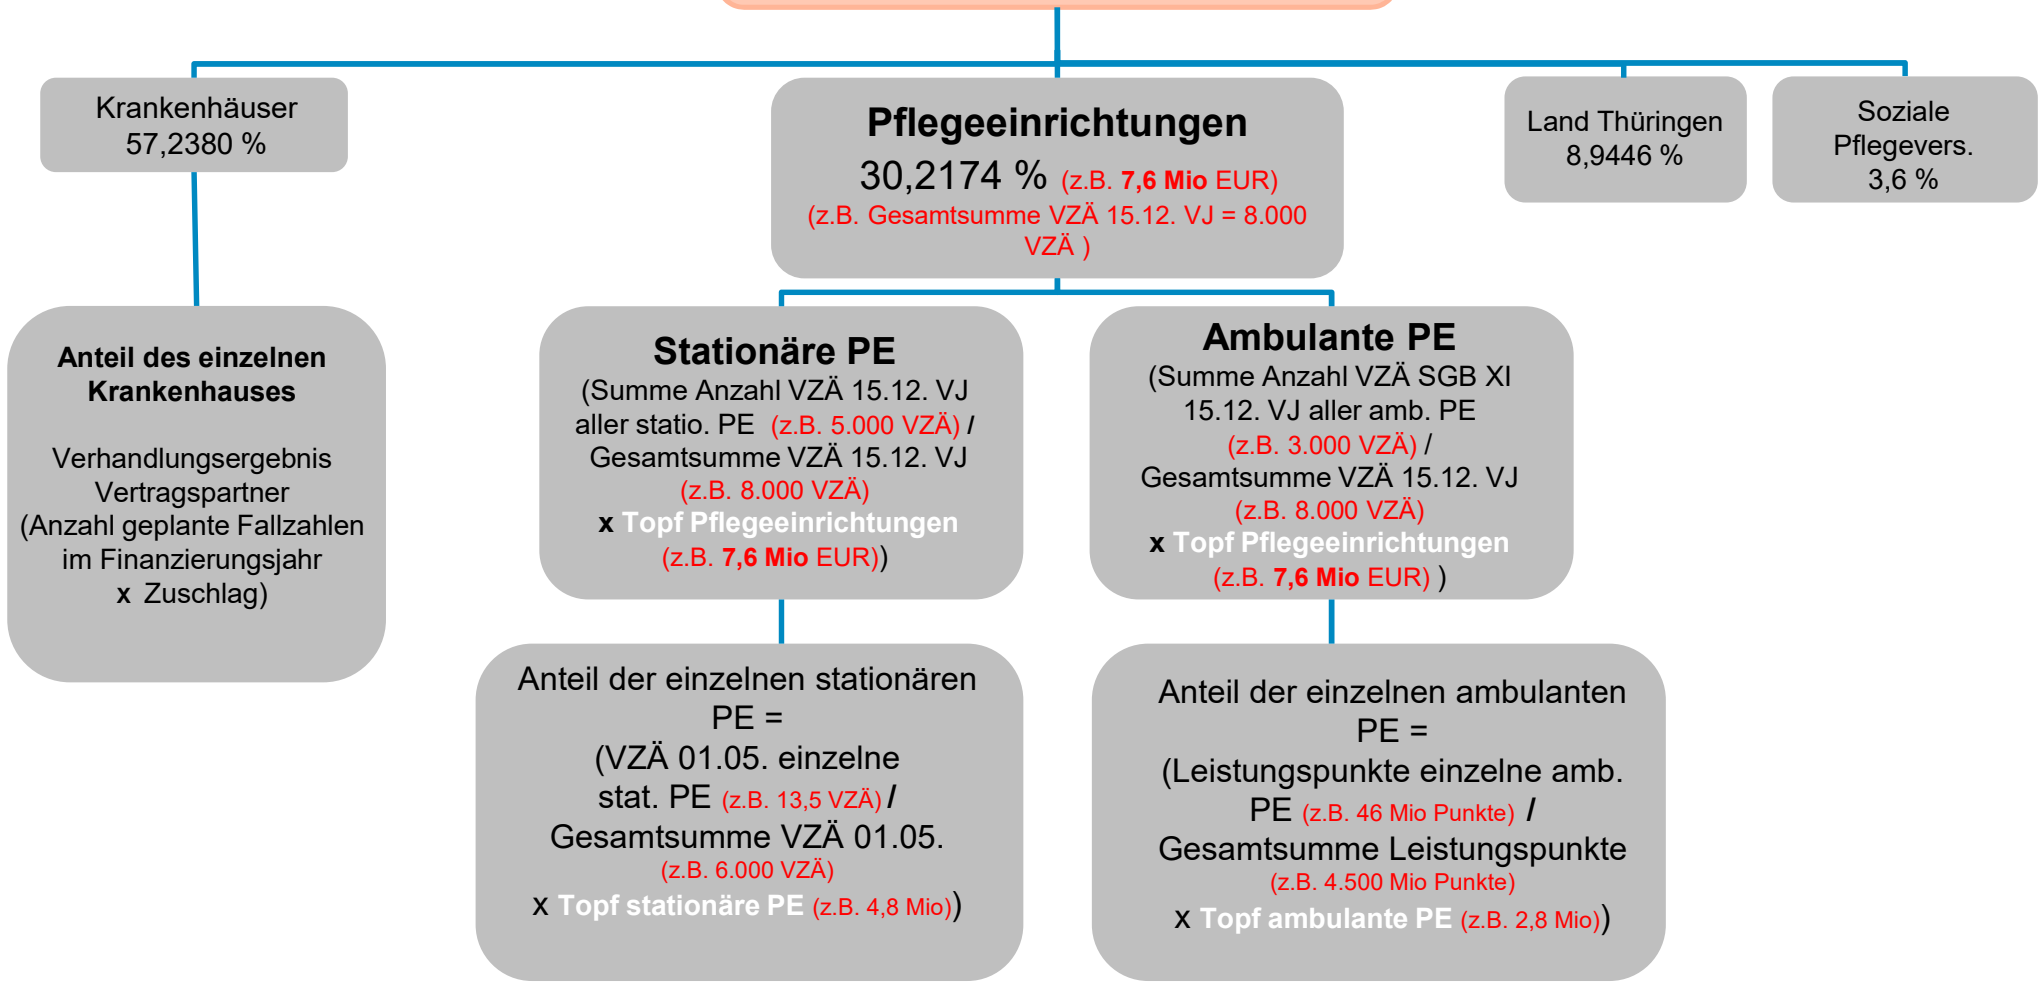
Krankenhäuser
57,2380 %

Pflegeeinrichtungen
30,2174 % (z.B. 7,6 Mio EUR)
(z.B. Gesamtsumme VZÄ 15.12. VJ = 8.000 VZÄ )

Land Thüringen
8,9446 %

Soziale Pflegevers.
3,6 %

Anteil des einzelnen Krankenhauses

Verhandlungsergebnis Vertragspartner (Anzahl geplante Fallzahlen im Finanzierungsjahr x Zuschlag)

Stationäre PE
(Summe Anzahl VZÄ 15.12. VJ aller statio. PE (z.B. 5.000 VZÄ) / Gesamtsumme VZÄ 15.12. VJ (z.B. 8.000 VZÄ) x Topf Pflegeeinrichtungen (z.B. 7,6 Mio EUR))

Ambulante PE
(Summe Anzahl VZÄ SGB XI 15.12. VJ aller amb. PE (z.B. 3.000 VZÄ) / Gesamtsumme VZÄ 15.12. VJ (z.B. 8.000 VZÄ) x Topf Pflegeeinrichtungen (z.B. 7,6 Mio EUR) )

Anteil der einzelnen stationären PE =
(VZÄ 01.05. einzelne stat. PE (z.B. 13,5 VZÄ) / Gesamtsumme VZÄ 01.05. (z.B. 6.000 VZÄ) x Topf stationäre PE (z.B. 4,8 Mio))

Anteil der einzelnen ambulanten PE =
(Leistungspunkte einzelne amb. PE (z.B. 46 Mio Punkte) / Gesamtsumme Leistungspunkte (z.B. 4.500 Mio Punkte) x Topf ambulante PE (z.B. 2,8 Mio))